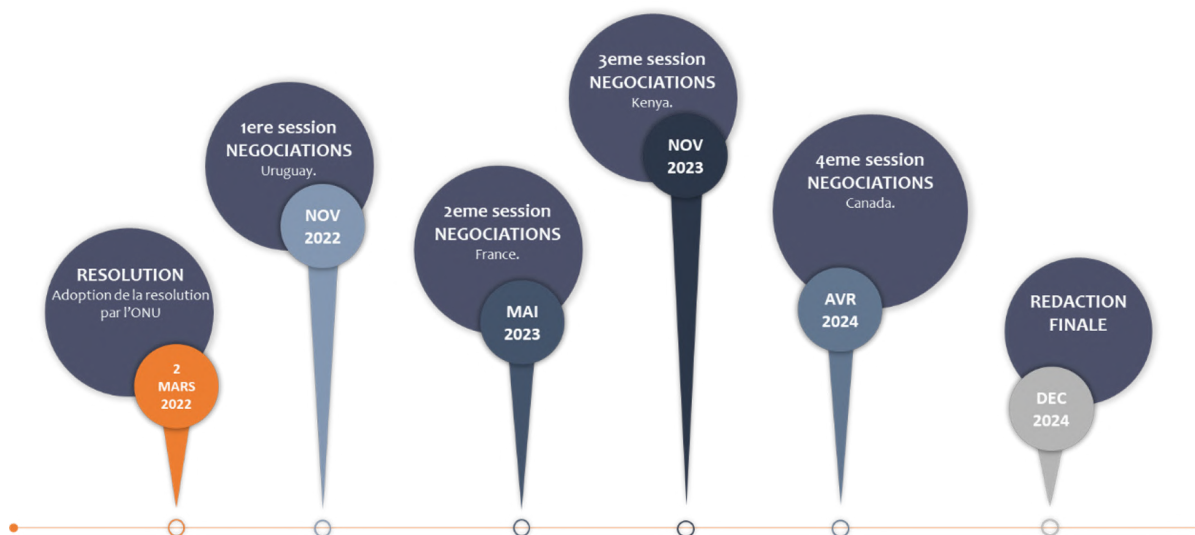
RESOLUTION
Adoption de la resolution par l'ONU

2 MARS 2022

1ere session
NEGOCIATIONS
Uruguay.

NOV 2022

2eme session
NEGOCIATIONS
France.

MAI 2023

3eme session
NEGOCIATIONS
Kenya.

NOV 2023

4eme session
NEGOCIATIONS
Canada.

AVR 2024

REDACTION FINALE

DEC 2024